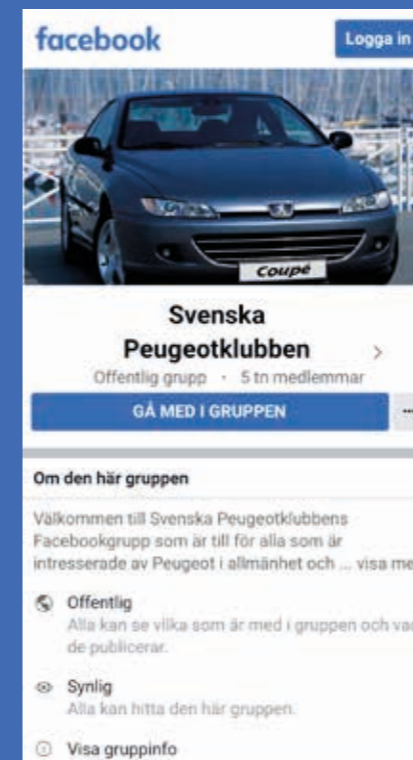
facebook

Logga in

Coupé

Svenska Peugeotklubben

Offentlig grupp · 5 tn medlemmar

GÅ MED I GRUPPEN

Om den här gruppen

Välkommen till Svenska Peugeotklubbens Facebookgrupp som är till för alla som är intresserade av Peugeot i allmänhet och ... visa me

Offentlig
Alla kan se vilka som är med i gruppen och va de publicerar.

Synlig
Alla kan hitta den här gruppen.

Visa gruppinfo